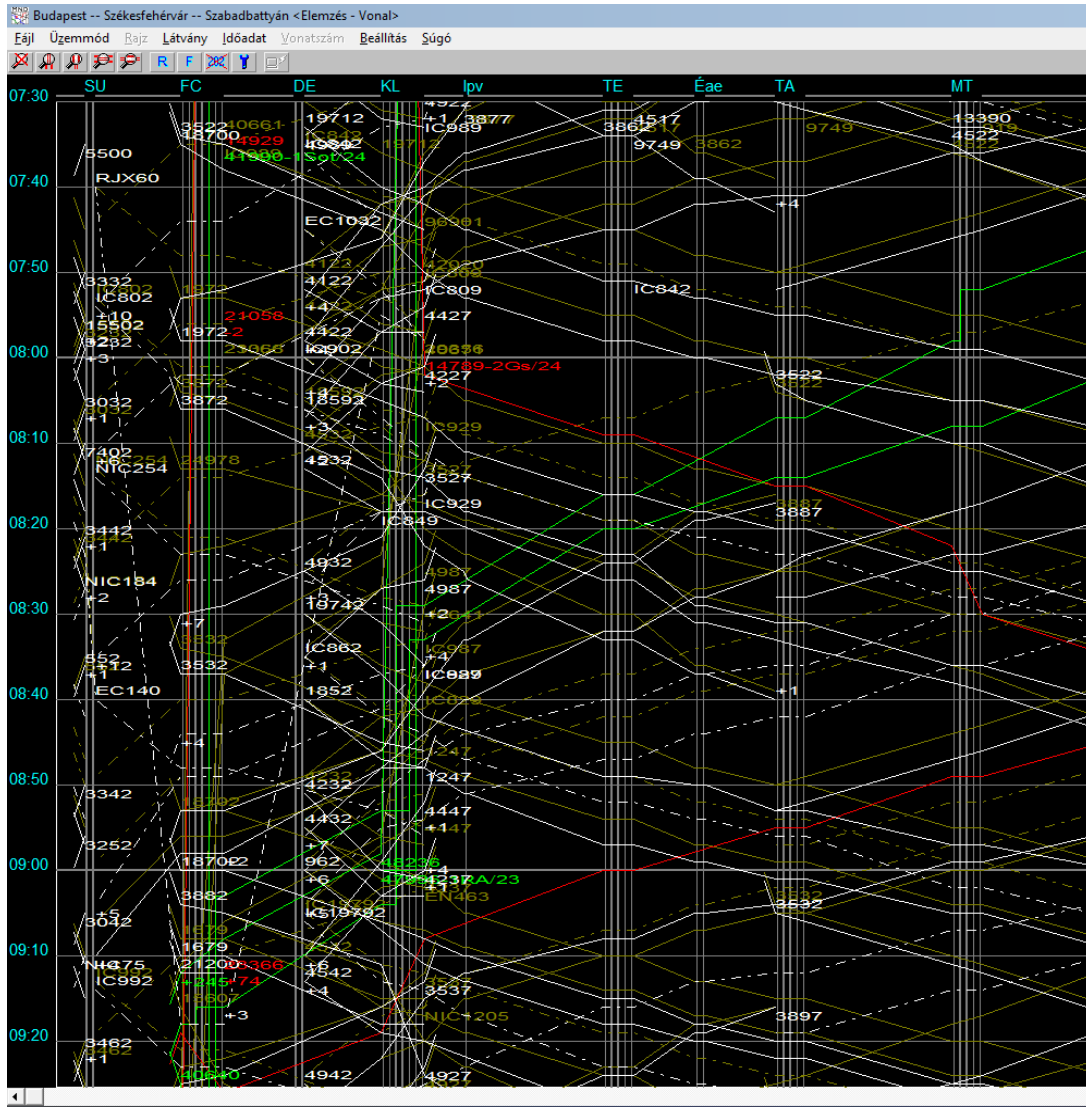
Budapest -- Székesfehérvár -- Szabadbattyán <Elemzés - Vonal>

Fájl Üzemmód Rajz Látvány Időadat Vonatszám Beállítás Súgó

R F

SU FC DE KL Ipv TE Éae TA MT

07:30
07:40
07:50
08:00
08:10
08:20
08:30
08:40
08:50
09:00
09:10
09:20

5500
RJX60
3332
IC802
+10
15502
5232
+3
3032
+1
7402
NIC254
3442
+1
NIC184
+2
652
+12
+1
EC140
3342
3252
+5
3042
NIC475
IC992
3462
+1

3522
18700
14929
41990-1Sot/24
1972
21058
3872
+7
3532
+4
18702
3882
1679
21200
+245/74
40640

19712
4932
EC1032
4122
+4
4422
IC902
18592
+3
4232
4932
+5
19742
IC862
+1
1852
4232
4432
+7
962
+6
K519792
+6
4542
+4
4942

4922
+1
IC989
3877
IC809
4427
14769-2Gs/24
+2
IC929
3527
IC849
IC929
4987
+2
+4
IC889
1247
4447
+1
48236
+4
+1
EN463
3537
NIC205
4927

4517
3862
9749
3862
IC842

9749
+4
3522
3887
+1
3532
3897

13390
4522